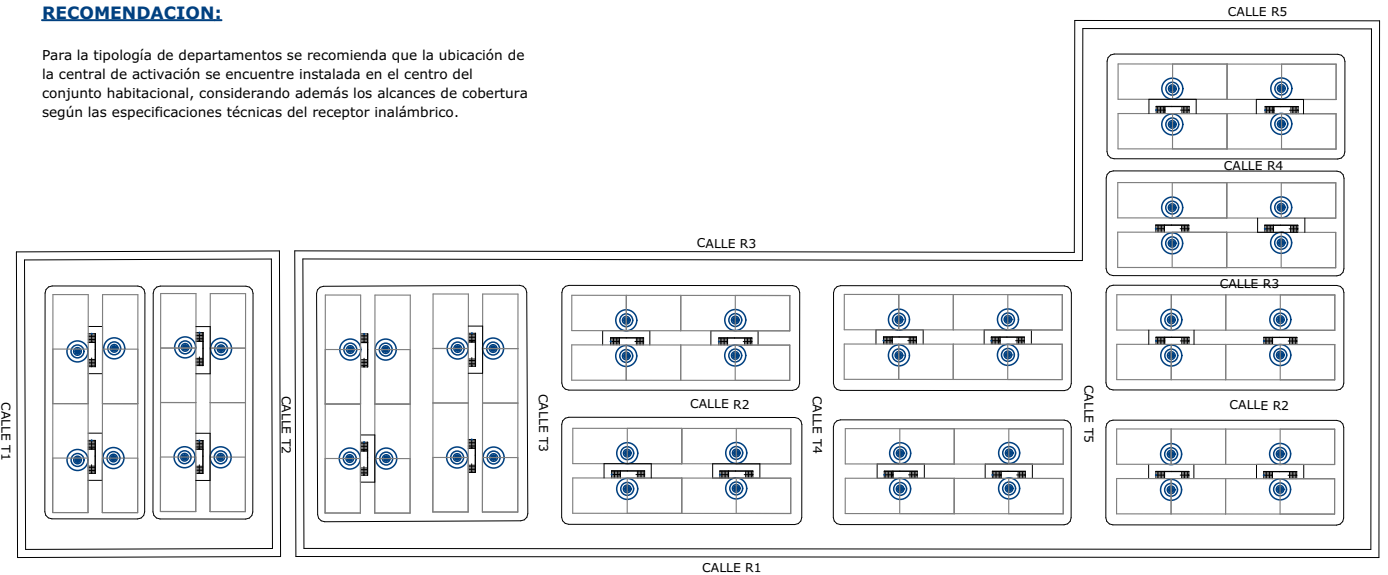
RECOMENDACION:

Para la tipología de departamentos se recomienda que la ubicación de la central de activación se encuentre instalada en el centro del conjunto habitacional, considerando además los alcances de cobertura según las especificaciones técnicas del receptor inalámbrico.

CALLE R5

CALLE R4

CALLE R3

CALLE R3

CALLE T1

CALLE T2

CALLE T3

CALLE R2

CALLE T4

CALLE T5

CALLE R2

CALLE R1